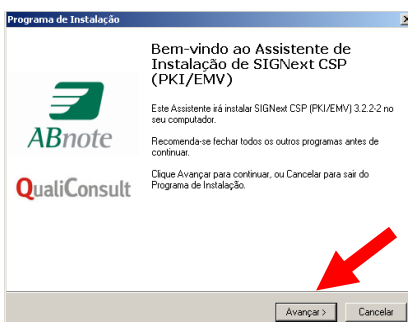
Programa de Instalação

Bem-vindo ao Assistente de Instalação de SIGNext CSP (PKI/EMV)

Este Assistente irá instalar SIGNext CSP (PKI/EMV) 3.2.2-2 no seu computador.

Recomenda-se fechar todos os outros programas antes de continuar.

Clique Avançar para continuar, ou Cancelar para sair do Programa de Instalação.

ABnote

QualiConsult

Avançar >

Cancelar